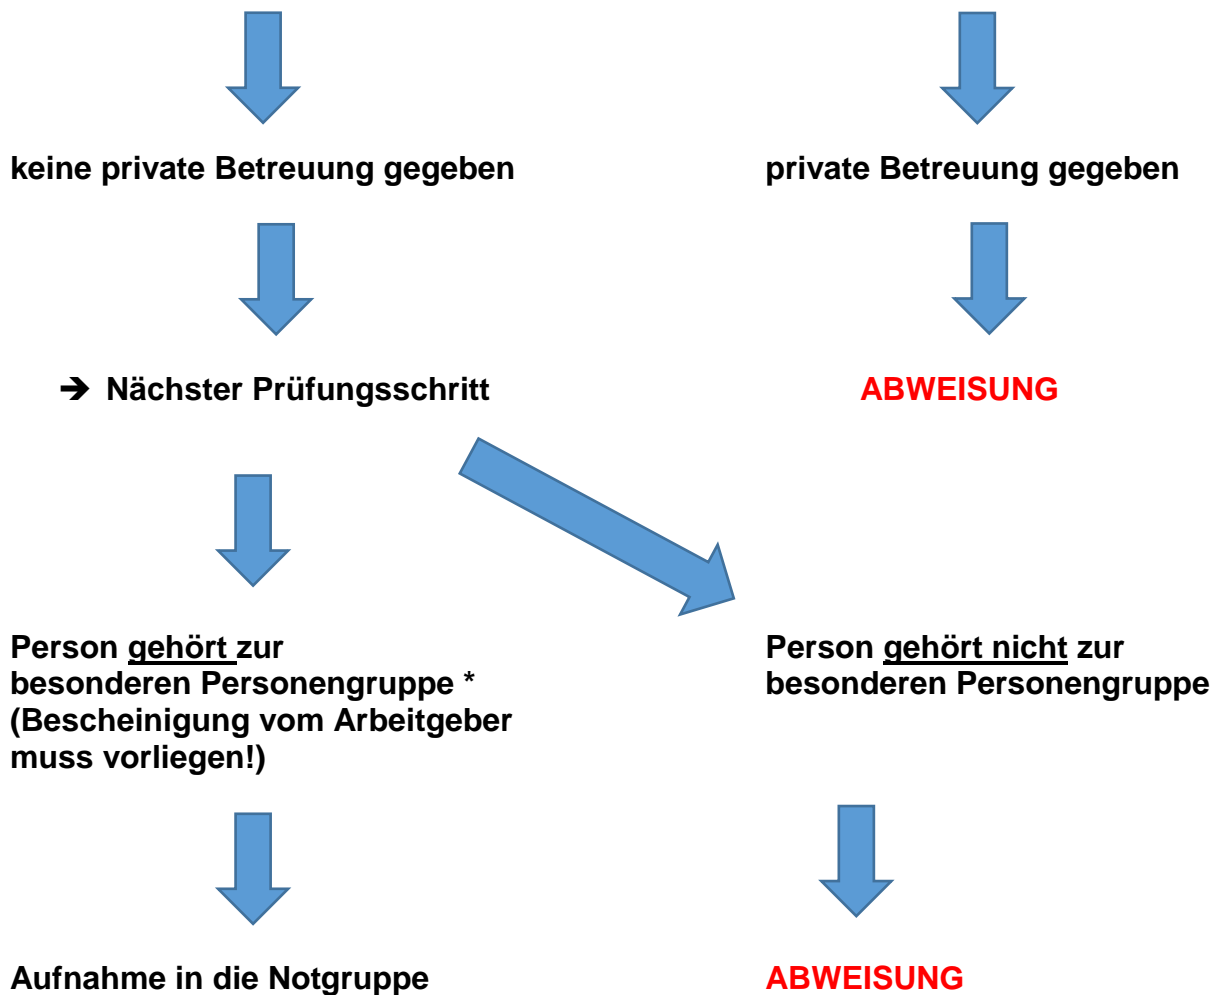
keine private Betreuung gegeben

private Betreuung gegeben

➔ Nächster Prüfungsschritt

ABWEISUNG

Person gehört zur besonderen Personengruppe * (Bescheinigung vom Arbeitgeber muss vorliegen!)

Person gehört nicht zur besonderen Personengruppe

Aufnahme in die Notgruppe

ABWEISUNG